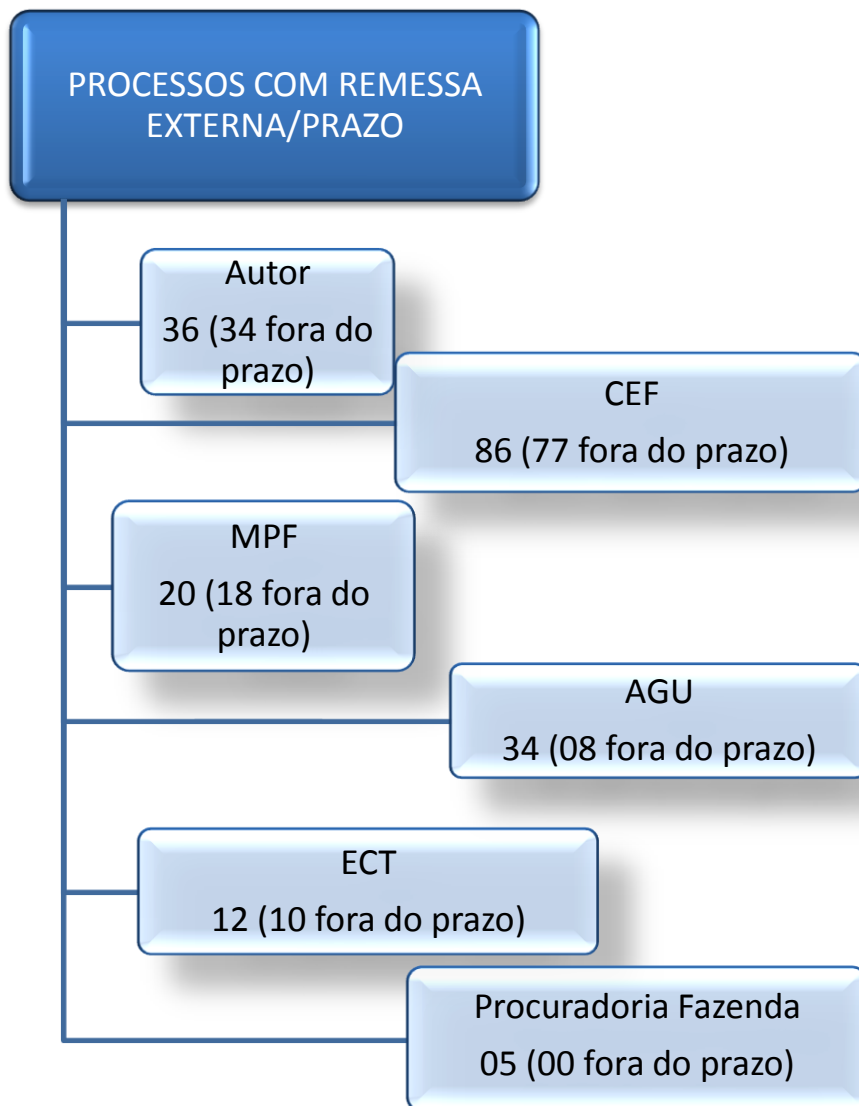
PROCESSOS COM REMESSA EXTERNA/PRAZO

Autor
36 (34 fora do prazo)

CEF
86 (77 fora do prazo)

MPF
20 (18 fora do prazo)

AGU
34 (08 fora do prazo)

ECT
12 (10 fora do prazo)

Procuradoria Fazenda
05 (00 fora do prazo)